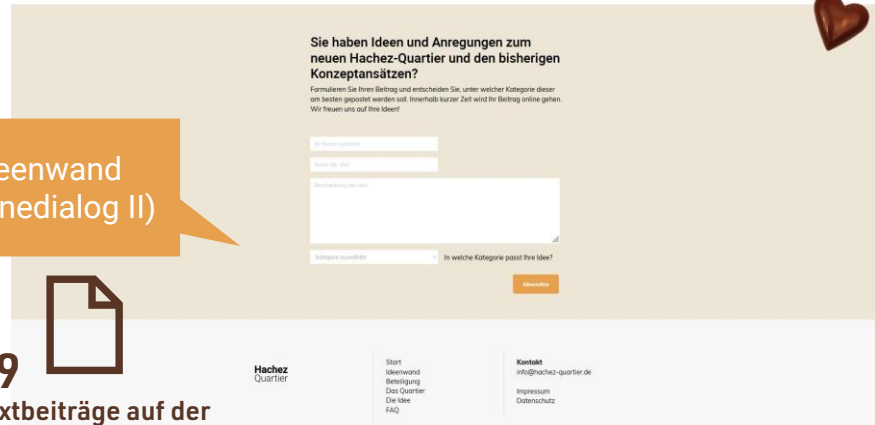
eenwand
nedialog II)

9
xtbeiträge auf der

Sie haben Ideen und Anregungen zum neuen Hachez-Quartier und den bisherigen Konzeptansätzen?

Formulieren Sie Ihren Beitrag und entscheiden Sie, unter welcher Kategorie dieser am besten gepostet werden soll. Innerhalb kurzer Zeit wird Ihr Beitrag online gehen. Wir freuen uns auf Ihre Ideen!

Ihr Name (intern)

Name der Idee

Beschreibung der Idee

Kategorie auswählen

In welche Kategorie passt Ihre Idee?

Absenden

Hachez
Quartier

Start
Ideenwand
Beteiligung
Das Quartier
Die Idee
FAQ

Kontakt
info@hachez-quartier.de

Impressum
Datenschutz